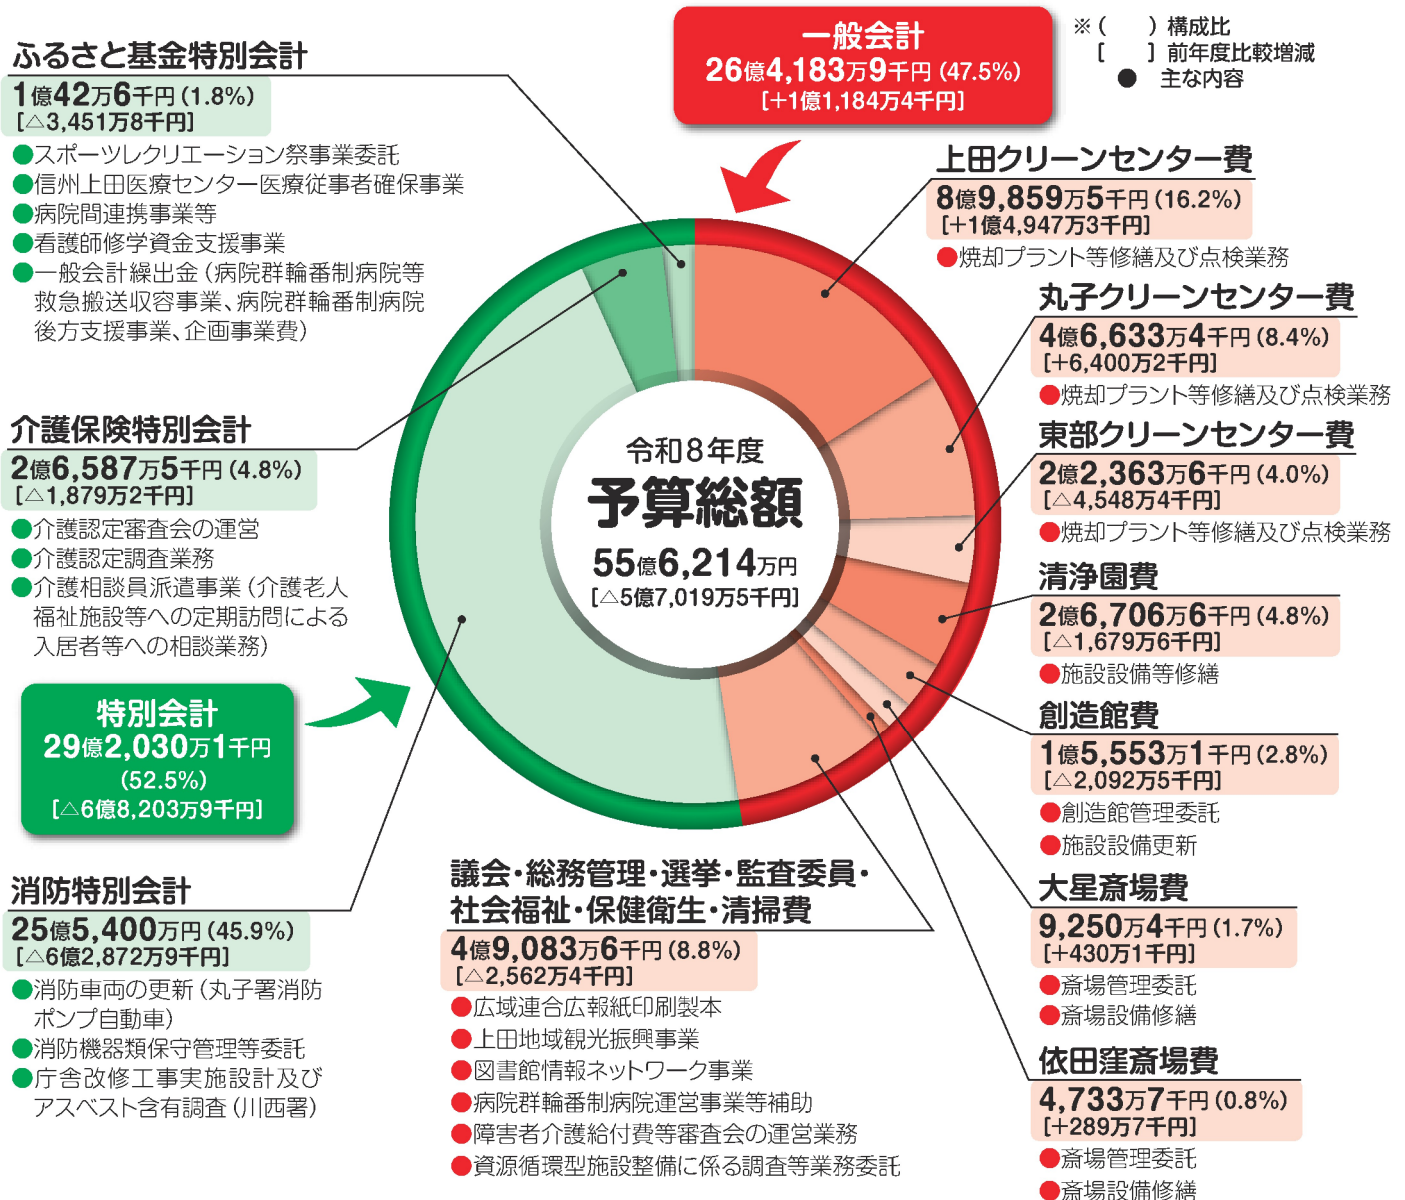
ふるさと基金特別会計
1億42万6千円 (1.8%)
[△3,451万8千円]
●スポーツレクリエーション祭事業委託
●信州上田医療センター医療従事者確保事業
●病院間連携事業等
●看護師修学資金支援事業
●一般会計繰出金（病院群輪番制病院等救急搬送収容事業、病院群輪番制病院後方支援事業、企画事業費）

一般会計
26億4,183万9千円 (47.5%)
[+1億1,184万4千円]

※（　）構成比
[　] 前年度比較増減
● 主な内容

上田クリーンセンター費
8億9,859万5千円 (16.2%)
[+1億4,947万3千円]
●焼却プラント等修繕及び点検業務

丸子クリーンセンター費
4億6,633万4千円 (8.4%)
[+6,400万2千円]
●焼却プラント等修繕及び点検業務

東部クリーンセンター費
2億2,363万6千円 (4.0%)
[△4,548万4千円]
●焼却プラント等修繕及び点検業務

清浄園費
2億6,706万6千円 (4.8%)
[△1,679万6千円]
●施設設備等修繕

創造館費
1億5,553万1千円 (2.8%)
[△2,092万5千円]
●創造館管理委託
●施設設備更新

大星斎場費
9,250万4千円 (1.7%)
[+430万1千円]
●斎場管理委託
●斎場設備修繕

依田窪斎場費
4,733万7千円 (0.8%)
[+289万7千円]
●斎場管理委託
●斎場設備修繕

令和8年度
予算総額
55億6,214万円
[△5億7,019万5千円]

介護保険特別会計
2億6,587万5千円 (4.8%)
[△1,879万2千円]
●介護認定審査会の運営
●介護認定調査業務
●介護相談員派遣事業（介護老人福祉施設等への定期訪問による入居者等への相談業務）

特別会計
29億2,030万1千円
(52.5%)
[△6億8,203万9千円]

消防特別会計
25億5,400万円 (45.9%)
[△6億2,872万9千円]
●消防車両の更新（丸子署消防ポンプ自動車）
●消防機器類保守管理等委託
●庁舎改修工事実施設計及びアスベスト含有調査（川西署）

議会・総務管理・選挙・監査委員・社会福祉・保健衛生・清掃費
4億9,083万6千円 (8.8%)
[△2,562万4千円]
●広域連合広報紙印刷製本
●上田地域観光振興事業
●図書館情報ネットワーク事業
●病院群輪番制病院運営事業等補助
●障害者介護給付費等審査会の運営業務
●資源循環型施設整備に係る調査等業務委託